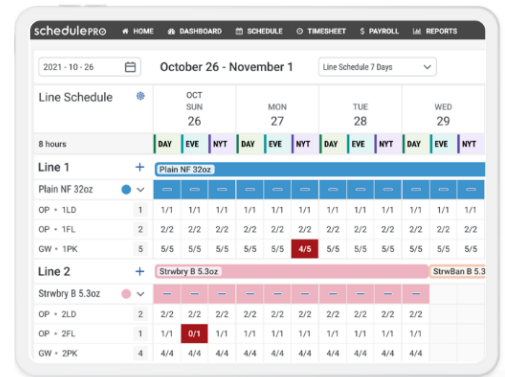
schedulePRO HOME DASHBOARD SCHEDULE TIMESHEET PAYROLL REPORTS

2021 - 10 - 26

October 26 - November 1

Line Schedule 7 Days

Line Schedule

| | OCT SUN 26 | | | MON 27 | | | TUE 28 | | | WED 29 | |
|---|---|---|---|---|---|---|---|---|---|---|---|
| 8 hours | DAY | EVE | NYT | DAY | EVE | NYT | DAY | EVE | NYT | DAY | EVE | NYT |
| Line 1 + | Plain NF 32oz | | | | | | | | | | |
| Plain NF 32oz | — | — | — | — | — | — | — | — | — | — | — |
| OP • 1LD 1 | 1/1 | 1/1 | 1/1 | 1/1 | 1/1 | 1/1 | 1/1 | 1/1 | 1/1 | 1/1 | 1/1 |
| OP • 1FL 2 | 2/2 | 2/2 | 2/2 | 2/2 | 2/2 | 2/2 | 2/2 | 2/2 | 2/2 | 2/2 | 2/2 |
| GW • 1PK 5 | 5/5 | 5/5 | 5/5 | 5/5 | 4/5 | 5/5 | 5/5 | 5/5 | 5/5 | 5/5 | 5/5 |
| Line 2 + | Strwbry B 5.3oz | | | | | | | | | StrwBan B 5.3 | |
| Strwbry B 5.3oz | — | — | — | — | — | — | — | — | — | | |
| OP • 2LD 2 | 2/2 | 2/2 | 2/2 | 2/2 | 2/2 | 2/2 | 2/2 | 2/2 | 2/2 | | |
| OP • 2FL 1 | 1/1 | 0/1 | 1/1 | 1/1 | 1/1 | 1/1 | 1/1 | 1/1 | 1/1 | | |
| GW • 2PK 4 | 4/4 | 4/4 | 4/4 | 4/4 | 4/4 | 4/4 | 4/4 | 4/4 | 4/4 | | |